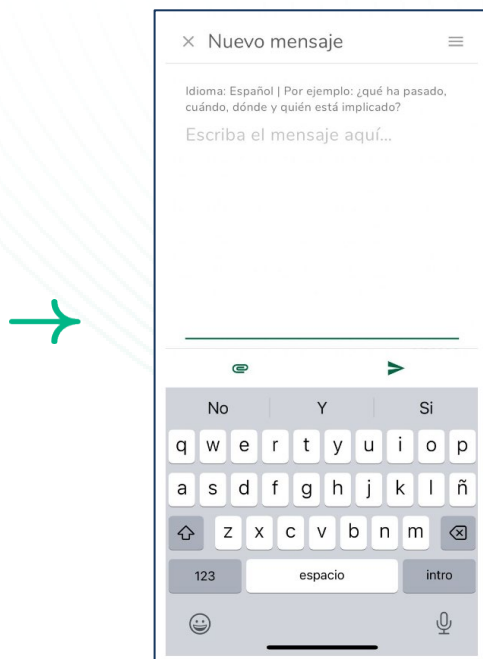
× Nuevo mensaje

Idioma: Español | Por ejemplo: ¿qué ha pasado, cuándo, dónde y quién está implicado?

Escriba el mensaje aquí...

No Y Si

q w e r t y u i o p

a s d f g h j k l ñ

z x c v b n m

123 espacio intro